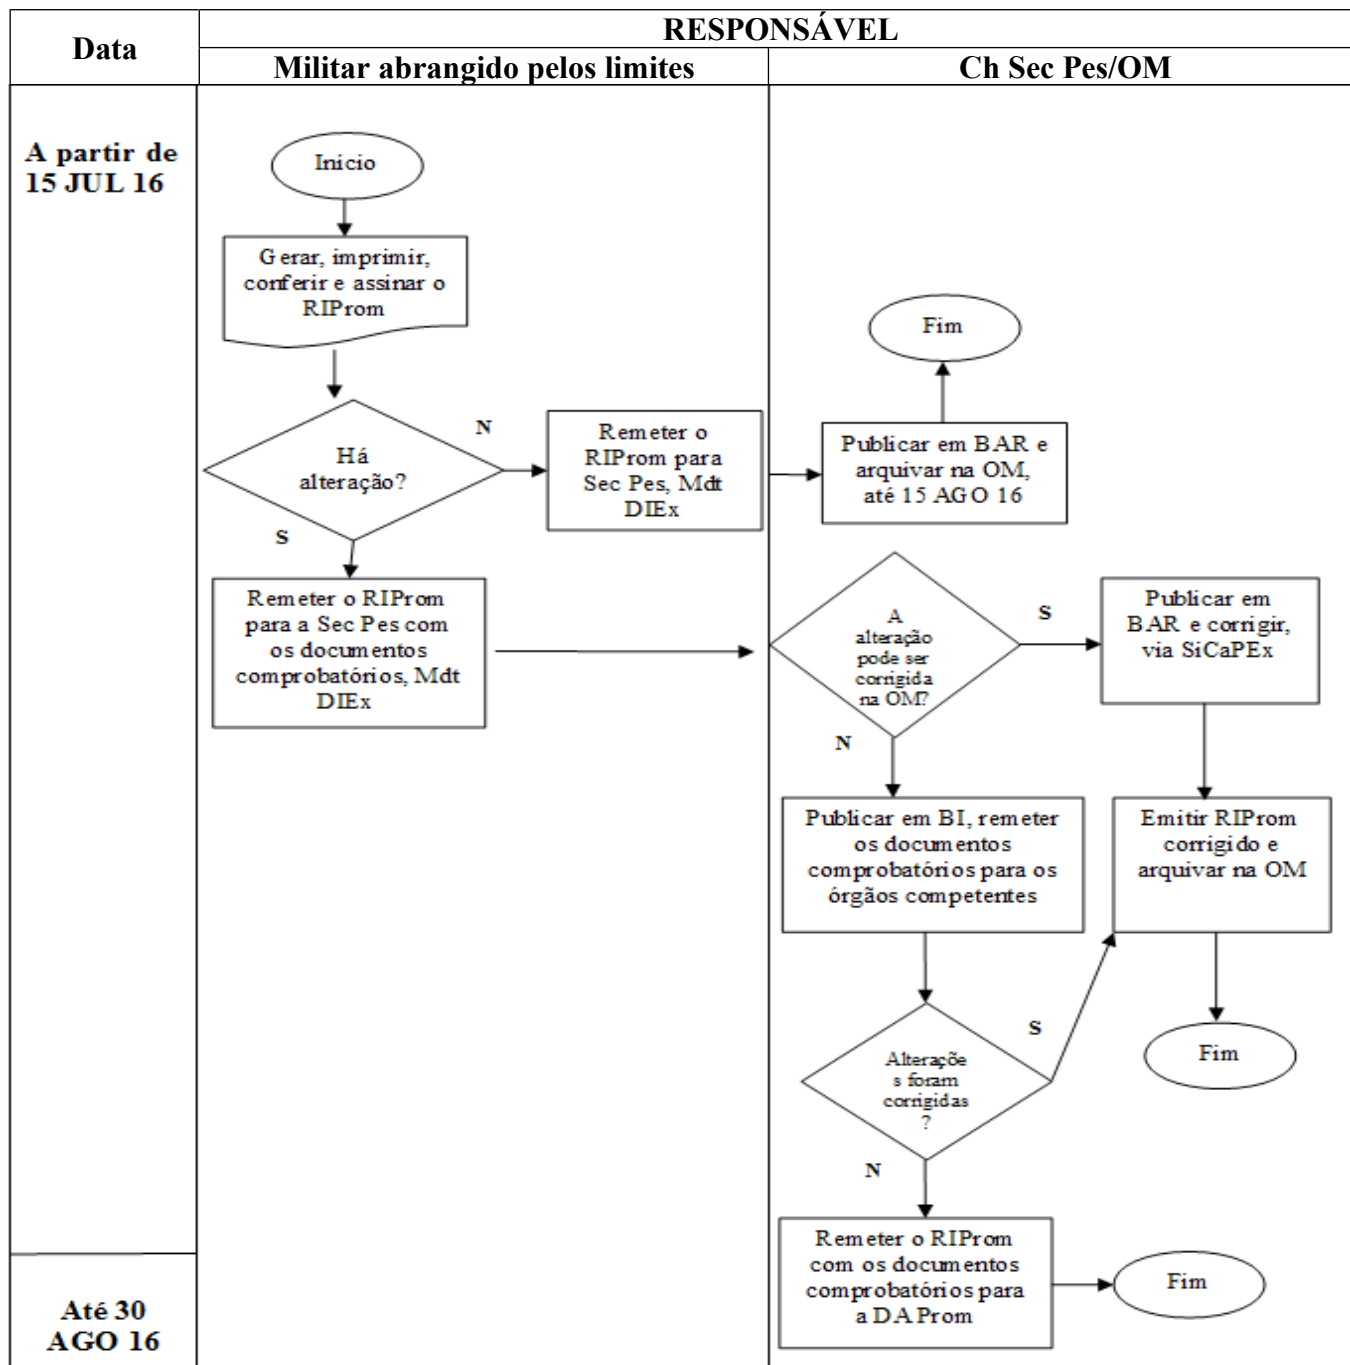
| Data | RESPONSÁVEL | |
|---|---|---|
| | Militar abrangido pelos limites | Ch Sec Pes/OM |
| A partir de 15 JUL 16 | | |
| Até 30 AGO 16 | | |

Início

Gerar, imprimir, conferir e assinar o RIProm

Há alteração?

N

Remeter o RIProm para Sec Pes, Mdt DIEx

S

Remeter o RIProm para a Sec Pes com os documentos comprobatórios, Mdt DIEx

Fim

Publicar em BAR e arquivar na OM, até 15 AGO 16

A alteração pode ser corrigida na OM?

S

Publicar em BAR e corrigir, via SiCaPEx

N

Publicar em BI, remeter os documentos comprobatórios para os órgãos competentes

Emitir RIProm corrigido e arquivar na OM

S

Alterações foram corrigidas ?

Fim

N

Remeter o RIProm com os documentos comprobatórios para a DA Prom

Fim